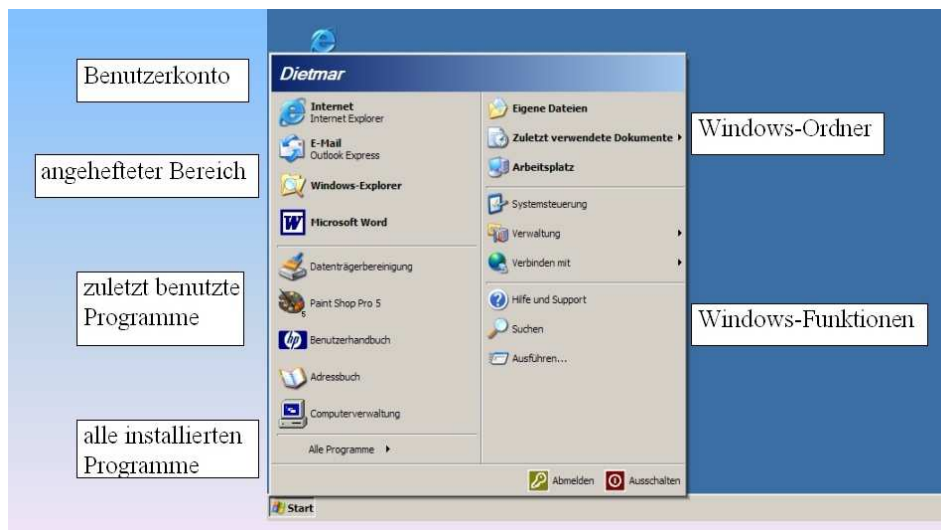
Benutzerkonto

angehefteter Bereich

zuletzt benutzte Programme

alle installierten Programme

Dietmar

Internet
Internet Explorer

E-Mail
Outlook Express

Windows-Explorer

Microsoft Word

Datenträgerbereinigung

Paint Shop Pro 5

Benutzerhandbuch

Adressbuch

Computerverwaltung

Alle Programme

Eigene Dateien

Zuletzt verwendete Dokumente

Arbeitsplatz

Systemsteuerung

Verwaltung

Verbinden mit

Hilfe und Support

Suchen

Ausführen...

Abmelden

Ausschalten

Windows-Ordner

Windows-Funktionen

Start